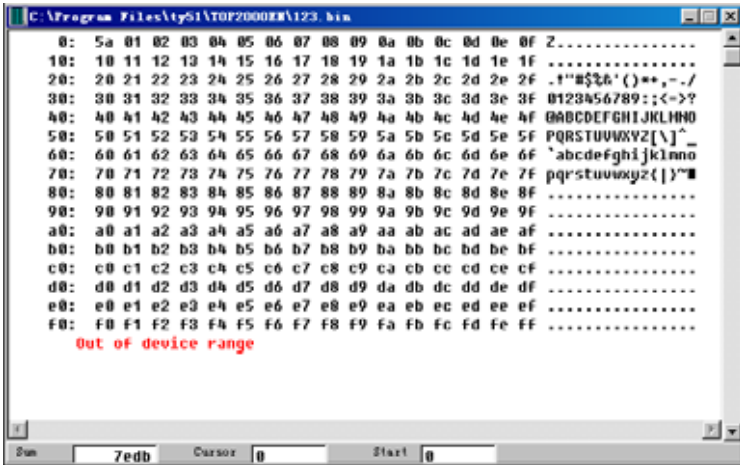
C:\Program Files\ty51\TOP2000EW\123.bin

0: 5a 01 02 03 04 05 06 07 08 09 0a 0b 0c 0d 0e 0f Z...............
10: 10 11 12 13 14 15 16 17 18 19 1a 1b 1c 1d 1e 1f ................
20: 20 21 22 23 24 25 26 27 28 29 2a 2b 2c 2d 2e 2f .!"#$%&'()*+,-./
30: 30 31 32 33 34 35 36 37 38 39 3a 3b 3c 3d 3e 3f 0123456789:;<=>?
40: 40 41 42 43 44 45 46 47 48 49 4a 4b 4c 4d 4e 4f @ABCDEFGHIJKLMNO
50: 50 51 52 53 54 55 56 57 58 59 5a 5b 5c 5d 5e 5f PQRSTUVWXYZ[\]^_
60: 60 61 62 63 64 65 66 67 68 69 6a 6b 6c 6d 6e 6f `abcdefghijklmno
70: 70 71 72 73 74 75 76 77 78 79 7a 7b 7c 7d 7e 7f pqrstuvwxyz{|}~■
80: 80 81 82 83 84 85 86 87 88 89 8a 8b 8c 8d 8e 8f ................
90: 90 91 92 93 94 95 96 97 98 99 9a 9b 9c 9d 9e 9f ................
a0: a0 a1 a2 a3 a4 a5 a6 a7 a8 a9 aa ab ac ad ae af ................
b0: b0 b1 b2 b3 b4 b5 b6 b7 b8 b9 ba bb bc bd be bf ................
c0: c0 c1 c2 c3 c4 c5 c6 c7 c8 c9 ca cb cc cd ce cf ................
d0: d0 d1 d2 d3 d4 d5 d6 d7 d8 d9 da db dc dd de df ................
e0: e0 e1 e2 e3 e4 e5 e6 e7 e8 e9 ea eb ec ed ee ef ................
f0: f0 f1 f2 f3 f4 f5 f6 f7 f8 f9 fa fb fc fd fe ff ................
Out of device range

Sum 7edb Cursor 0 Start 0